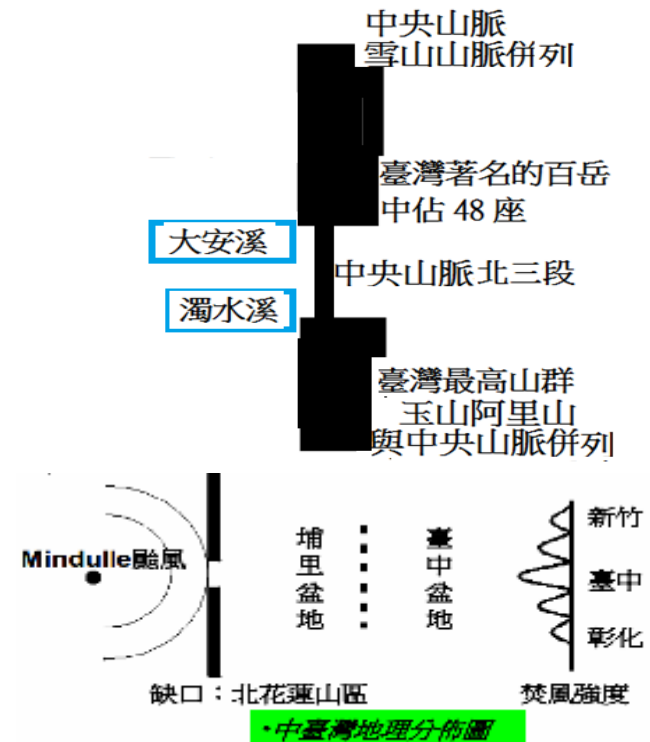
中央山脈
雪山山脈併列

臺灣著名的百岳
中佔 48 座

大安溪

中央山脈北三段

濁水溪

臺灣最高山群
玉山阿里山
與中央山脈併列

Mindulle颱風

埔里盆地

臺中盆地

新竹

臺中

彰化

缺口：北花蓮山區

焚風強度

•中臺灣地理分佈圖